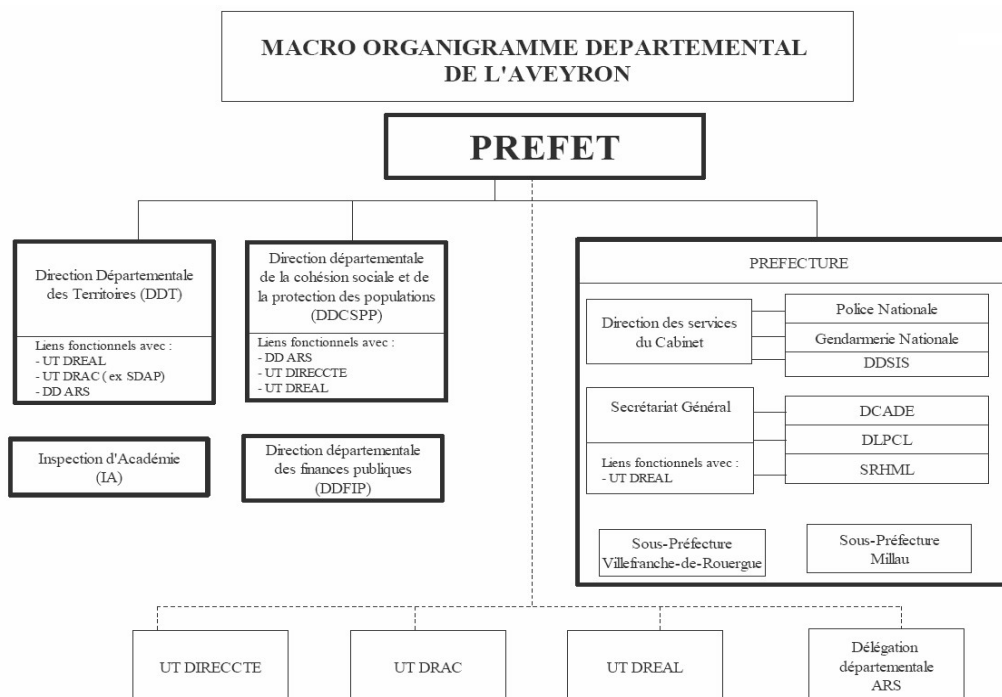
MACRO ORGANIGRAMME DEPARTEMENTAL DE L'AVEYRON

PREFET

Direction Départementale des Territoires (DDT)

Liens fonctionnels avec :
- UT DREAL
- UT DRAC ( ex SDAP)
- DD ARS

Direction départementale de la cohésion sociale et de la protection des populations (DDCSPP)

Liens fonctionnels avec :
- DD ARS
- UT DIRECCTE
- UT DREAL

Inspection d'Académie (IA)

Direction départementale des finances publiques (DDFIP)

PREFECTURE

Direction des services du Cabinet

Police Nationale

Gendarmerie Nationale

DDSIS

Secrétariat Général

Liens fonctionnels avec :
- UT DREAL

DCADE

DLPCL

SRHML

Sous-Préfecture Villefranche-de-Rouergue

Sous-Préfecture Millau

UT DIRECCTE

UT DRAC

UT DREAL

Délégation départementale ARS